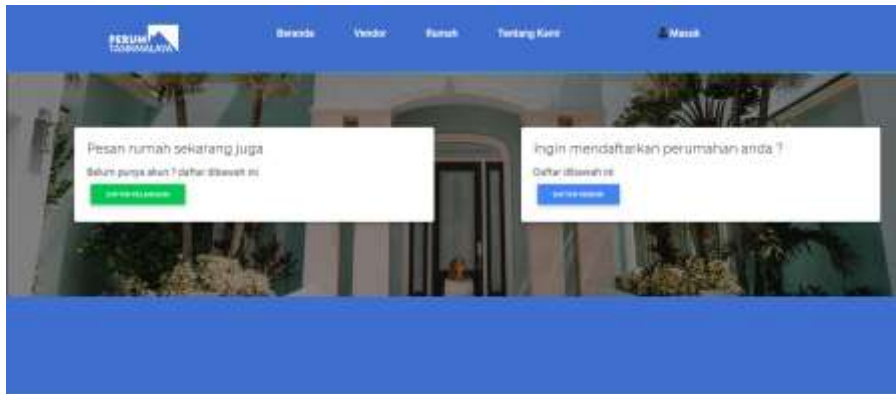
PERUM TASIKMALAYA

Beranda

Vendor

Rumah

Tentang Kami

Masuk

Pesan rumah sekarang juga

Belum punya akun ? daftar dibawah ini

DAFTAR PELANGGAN

Ingin mendaftarkan perumahan anda ?

Daftar dibawah ini

DAFTAR VENDOR